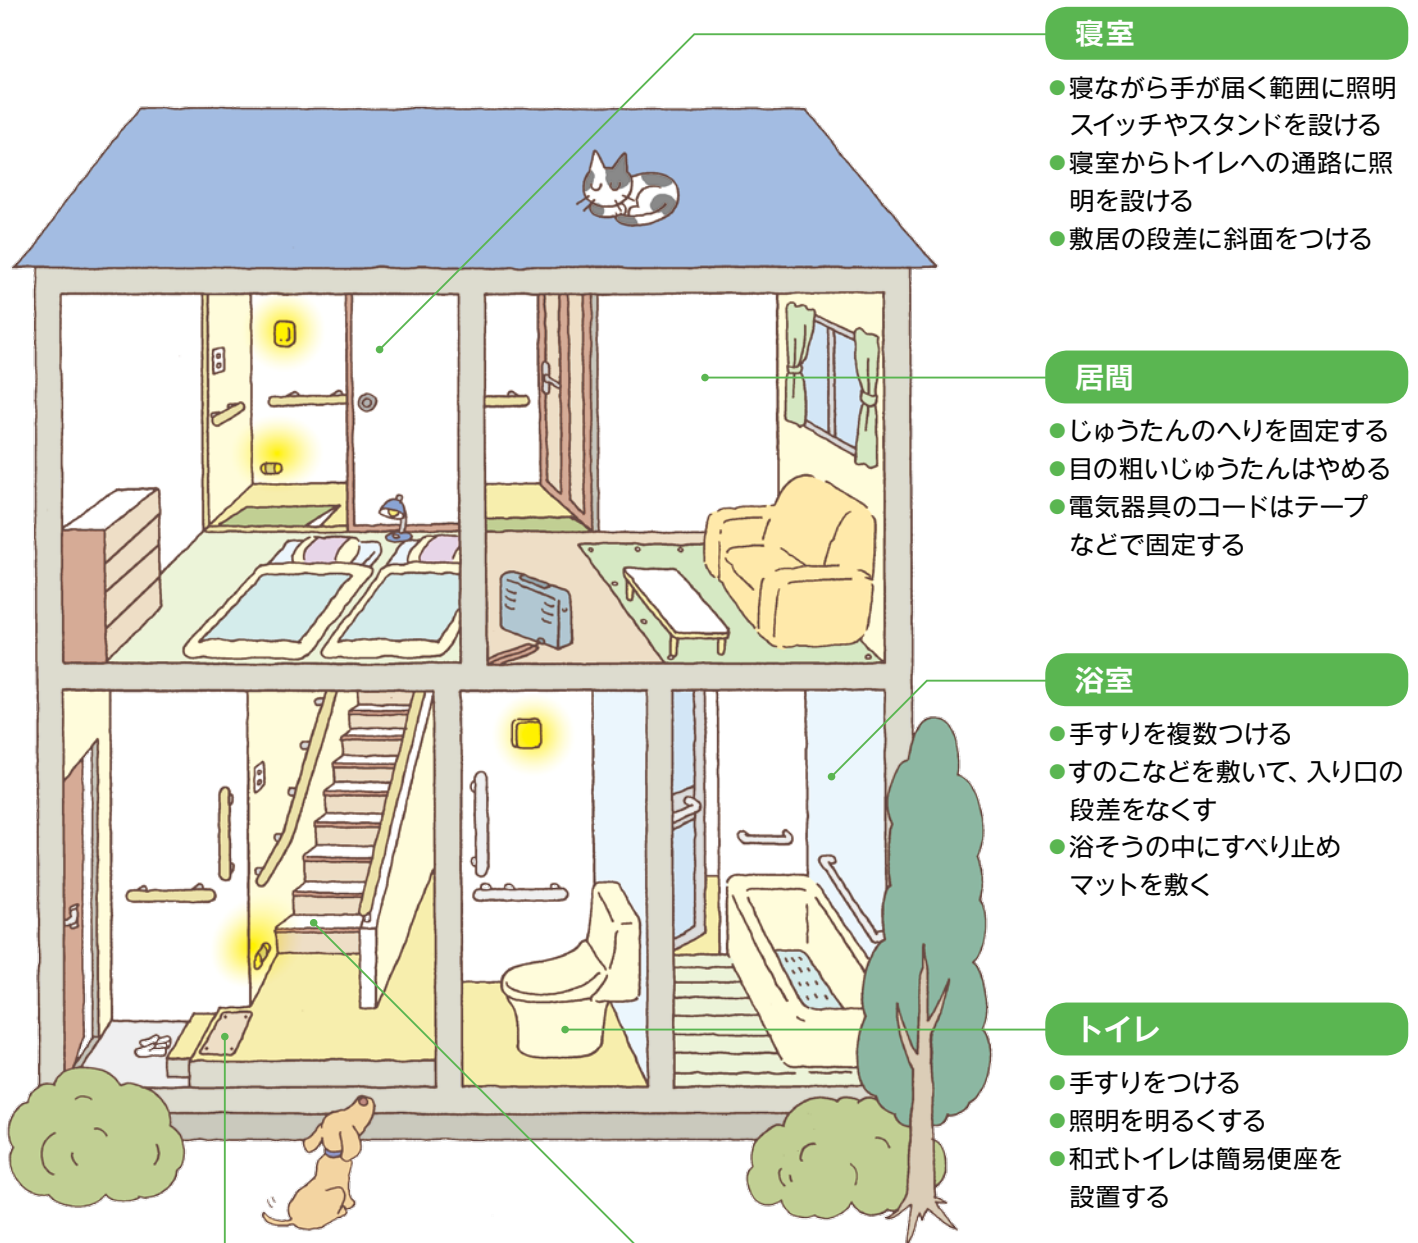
寝室

●寝ながら手が届く範囲に照明スイッチやスタンドを設ける
●寝室からトイレへの通路に照明を設ける
●敷居の段差に斜面をつける

居間

●じゅうたんのへりを固定する
●目の粗いじゅうたんはやめる
●電気器具のコードはテープなどで固定する

浴室

●手すりを複数つける
●すのこなどを敷いて、入り口の段差をなくす
●浴そうの中にすべり止めマットを敷く

トイレ

●手すりをつける
●照明を明るくする
●和式トイレは簡易便座を設置する